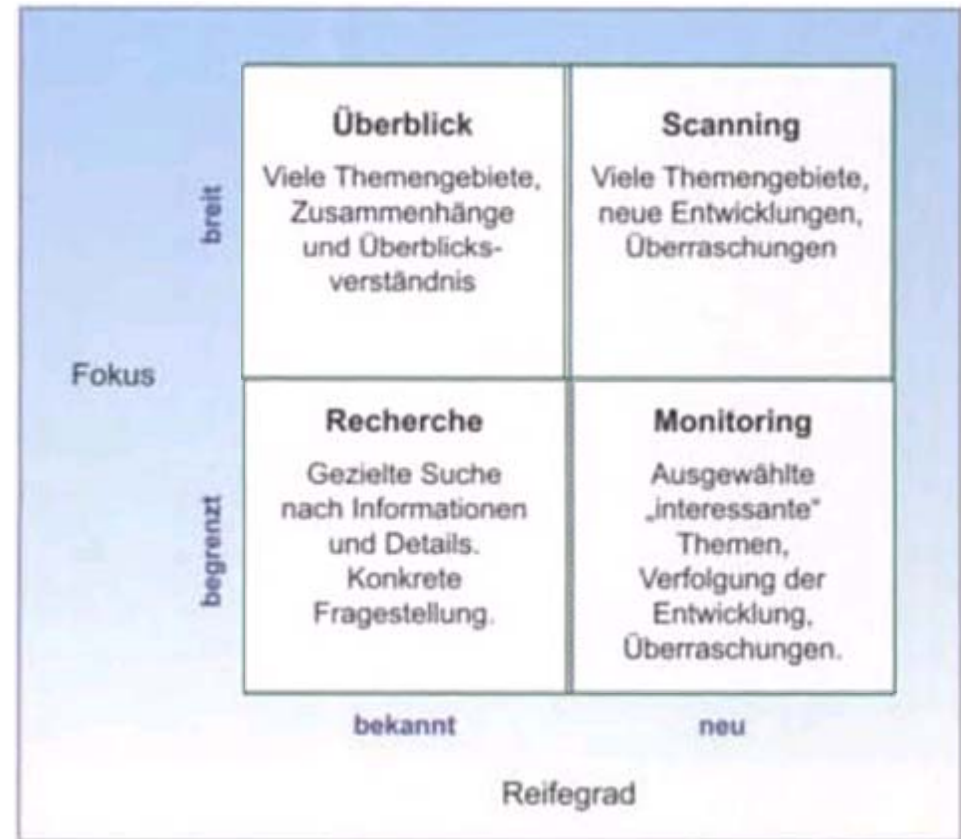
| Fokus | | bekannt | neu |
|---|---|---|---|
| | breit | **Überblick** Viele Themengebiete, Zusammenhänge und Überblicksverständnis | **Scanning** Viele Themengebiete, neue Entwicklungen, Überraschungen |
| | begrenzt | **Recherche** Gezielte Suche nach Informationen und Details. Konkrete Fragestellung. | **Monitoring** Ausgewählte „interessante" Themen, Verfolgung der Entwicklung, Überraschungen. |

Reifegrad